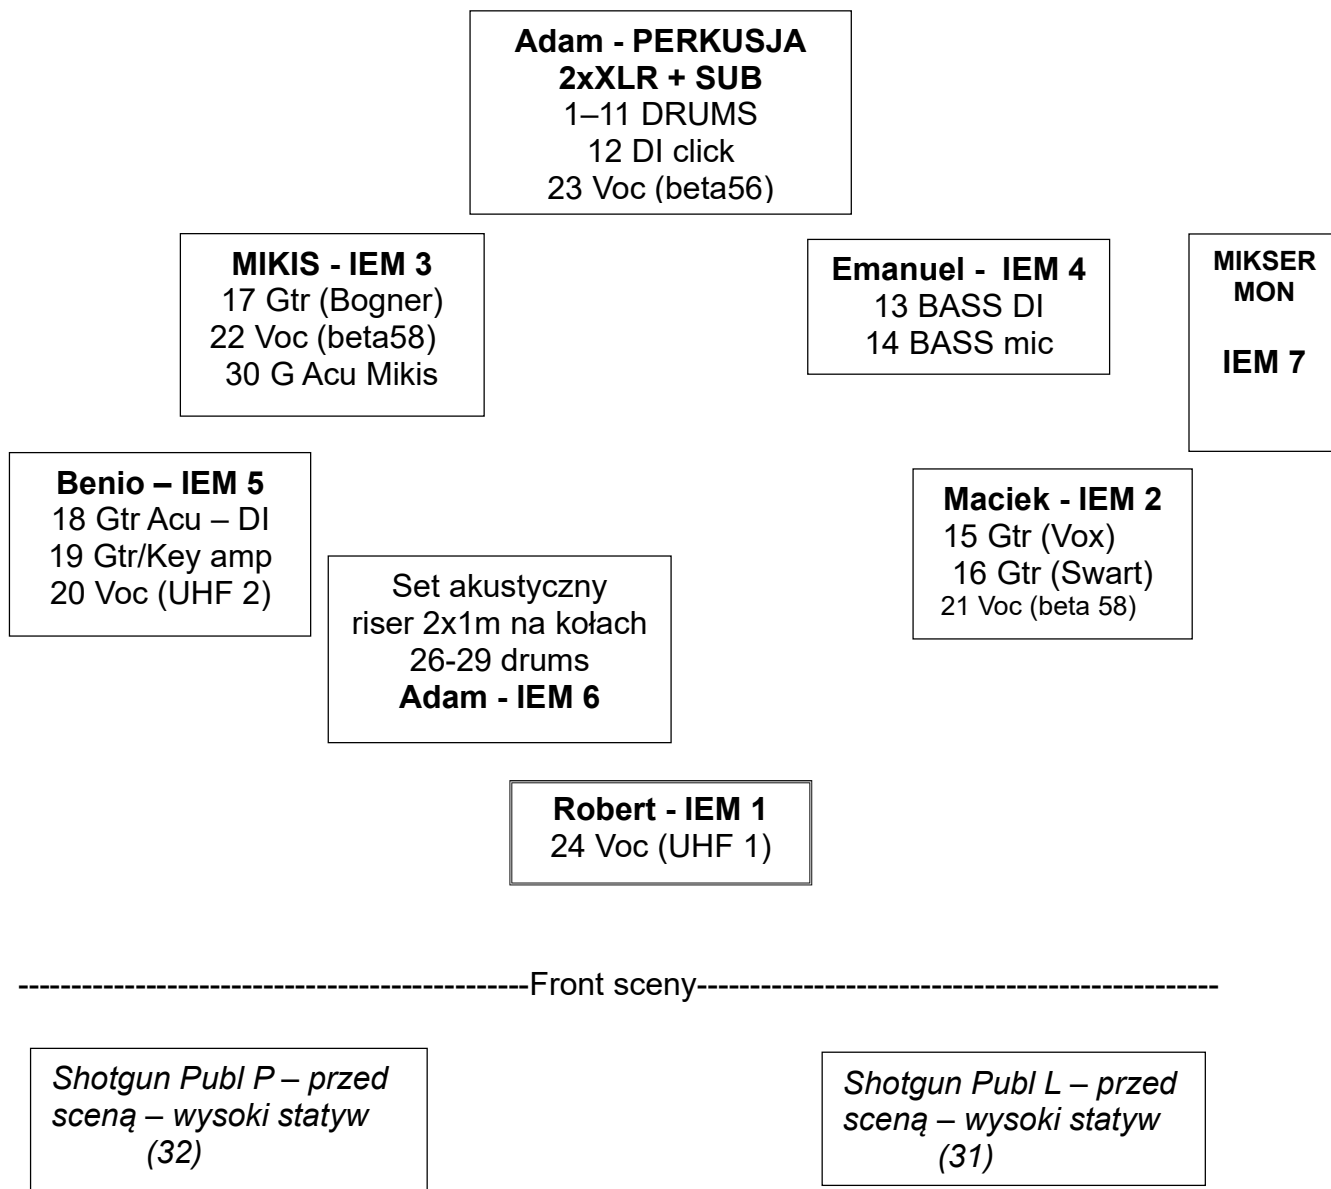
**Adam - PERKUSJA**
**2xXLR + SUB**
1–11 DRUMS
12 DI click
23 Voc (beta56)

**MIKIS - IEM 3**
17 Gtr (Bogner)
22 Voc (beta58)
30 G Acu Mikis

**Emanuel - IEM 4**
13 BASS DI
14 BASS mic

**MIKSER MON**

**IEM 7**

**Benio – IEM 5**
18 Gtr Acu – DI
19 Gtr/Key amp
20 Voc (UHF 2)

Set akustyczny
riser 2x1m na kołach
26-29 drums
**Adam - IEM 6**

**Maciek - IEM 2**
15 Gtr (Vox)
16 Gtr (Swart)
21 Voc (beta 58)

**Robert - IEM 1**
24 Voc (UHF 1)

----------------------------------------------Front sceny----------------------------------------------

*Shotgun Publ P – przed sceną – wysoki statyw (32)*

*Shotgun Publ L – przed sceną – wysoki statyw (31)*